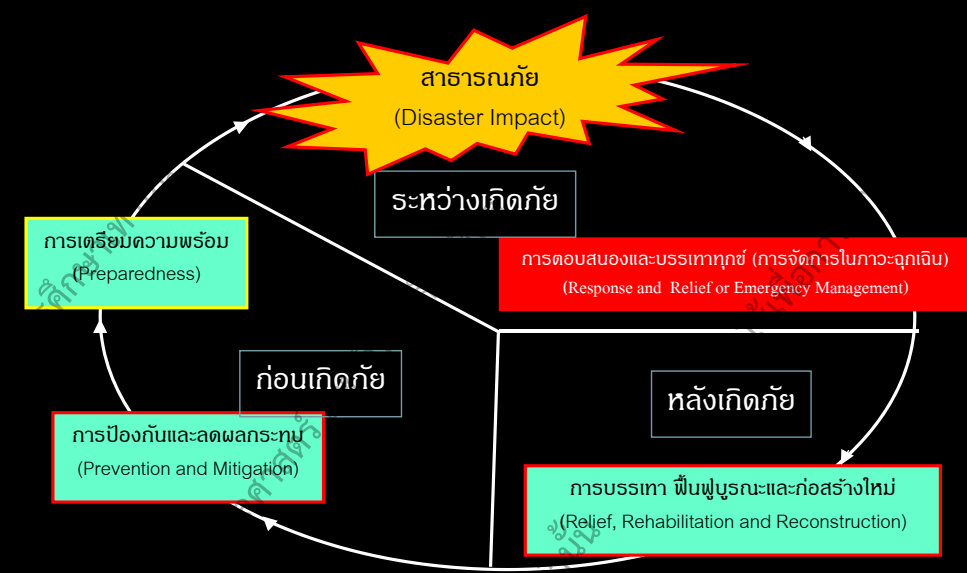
สาธารณภัย
(Disaster Impact)

ระหว่างเกิดภัย

การเตรียมความพร้อม
(Preparedness)

การตอบสนองและบรรเทาทุกข์ (การจัดการในภาวะฉุกเฉิน)
(Response and Relief or Emergency Management)

ก่อนเกิดภัย

หลังเกิดภัย

การป้องกันและลดผลกระทบ
(Prevention and Mitigation)

การบรรเทา ฟื้นฟูบูรณะและก่อสร้างใหม่
(Relief, Rehabilitation and Reconstruction)